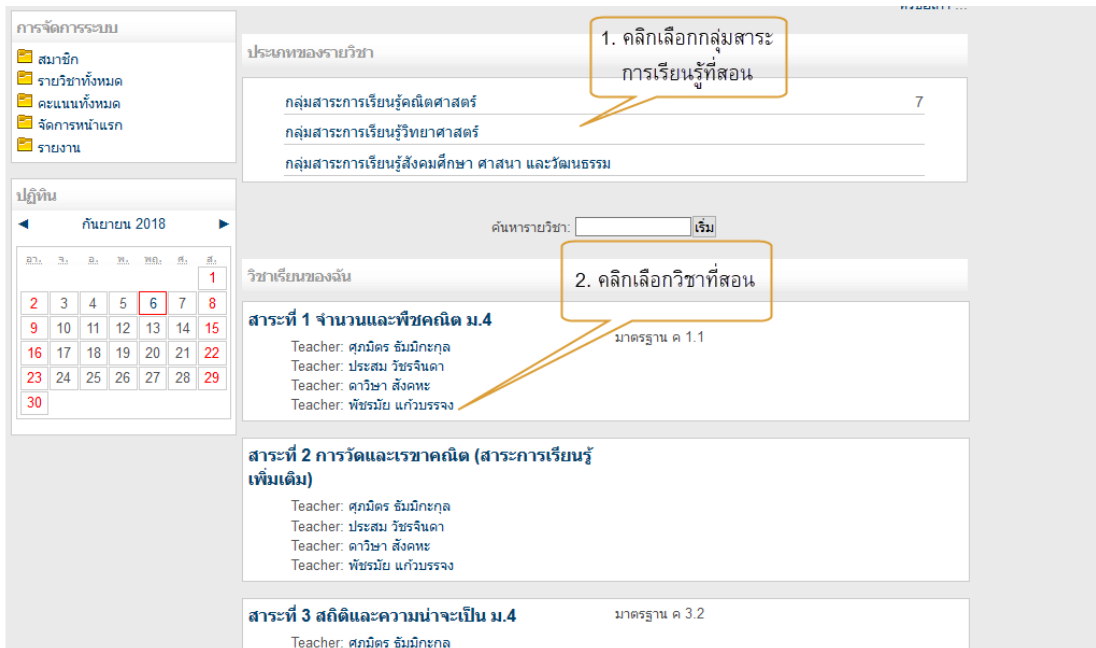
การจัดการระบบ

สมาชิก
รายวิชาทั้งหมด
คะแนนทั้งหมด
จัดการหน้าแรก
รายงาน

ปฏิทิน

◄ กันยายน 2018 ►

| อา. | จ. | อ. | พ. | พฤ. | ศ. | ส. |
|---|---|---|---|---|---|---|
| | | | | | | 1 |
| 2 | 3 | 4 | 5 | 6 | 7 | 8 |
| 9 | 10 | 11 | 12 | 13 | 14 | 15 |
| 16 | 17 | 18 | 19 | 20 | 21 | 22 |
| 23 | 24 | 25 | 26 | 27 | 28 | 29 |
| 30 | | | | | | |

ประเภทของรายวิชา

1. คลิกเลือกกลุ่มสาระการเรียนรู้ที่สอน

กลุ่มสาระการเรียนรู้คณิตศาสตร์ 7
กลุ่มสาระการเรียนรู้วิทยาศาสตร์
กลุ่มสาระการเรียนรู้สังคมศึกษา ศาสนา และวัฒนธรรม

ค้นหารายวิชา: เริ่ม

วิชาเรียนของฉัน

2. คลิกเลือกวิชาที่สอน

สาระที่ 1 จำนวนและพีชคณิต ม.4
มาตรฐาน ค 1.1
Teacher: ศุภมิตร ธัมมิกะกุล
Teacher: ประสม วัชรจินดา
Teacher: ดาวิษา สังคหะ
Teacher: พัชรมัย แก้วบรรจง

สาระที่ 2 การวัดและเรขาคณิต (สาระการเรียนรู้เพิ่มเติม)
Teacher: ศุภมิตร ธัมมิกะกุล
Teacher: ประสม วัชรจินดา
Teacher: ดาวิษา สังคหะ
Teacher: พัชรมัย แก้วบรรจง

สาระที่ 3 สถิติและความน่าจะเป็น ม.4
มาตรฐาน ค 3.2
Teacher: ศุภมิตร ธัมมิกะกุล